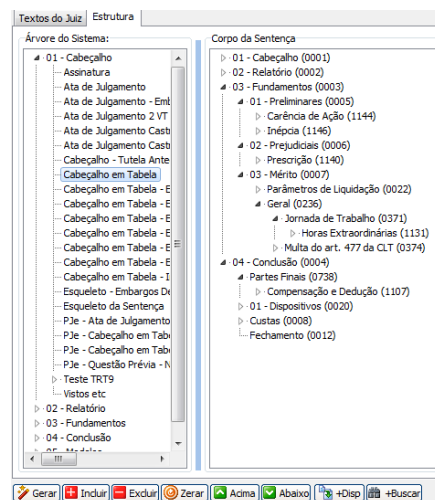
Textos do Juiz | Estrutura

Árvore do Sistema:
01 - Cabeçalho
Assinatura
Ata de Julgamento
Ata de Julgamento - Emb
Ata de Julgamento 2 VT
Ata de Julgamento Cast
Ata de Julgamento Cast
Cabeçalho - Tutela Ante
Cabeçalho em Tabela
Cabeçalho em Tabela - E
Cabeçalho em Tabela - E
Cabeçalho em Tabela - E
Cabeçalho em Tabela - E
Cabeçalho em Tabela - E
Cabeçalho em Tabela - E
Cabeçalho em Tabela - I
Esqueleto - Embargos De
Esqueleto da Sentença
PJe - Ata de Julgamento
PJe - Cabeçalho em Tabe
PJe - Cabeçalho em Tabe
PJe - Questão Prévia - N
Teste TRT9
Vistos etc
02 - Relatório
03 - Fundamentos
04 - Conclusão
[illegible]

Corpo da Sentença
01 - Cabeçalho (0001)
02 - Relatório (0002)
03 - Fundamentos (0003)
01 - Preliminares (0005)
Carência de Ação (1144)
Inépcia (1146)
02 - Prejudiciais (0006)
Prescrição (1140)
03 - Mérito (0007)
Parâmetros de Liquidação (0022)
Geral (0236)
Jornada de Trabalho (0371)
Horas Extraordinárias (1131)
Multa do art. 477 da CLT (0374)
04 - Conclusão (0004)
Partes Finais (0738)
Compensação e Dedução (1107)
01 - Dispositivos (0020)
Custas (0008)
Fechamento (0012)

Gerar | Incluir | Excluir | Zerar | Acima | Abaixo | +Disp | +Buscar